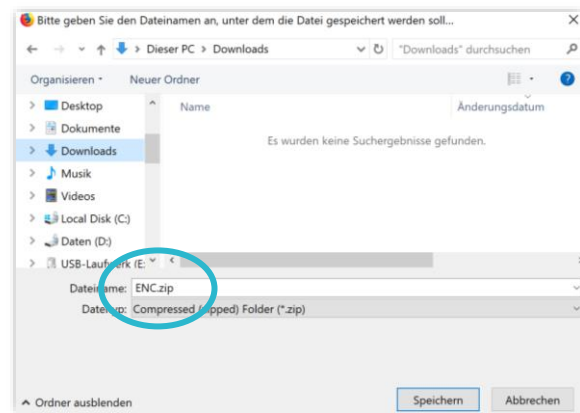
Bitte geben Sie den Dateinamen an, unter dem die Datei gespeichert werden soll...

Dieser PC > Downloads

"Downloads" durchsuchen

Organisieren ▾ Neuer Ordner

Desktop
Dokumente
Downloads
Musik
Videos
Local Disk (C:)
Daten (D:)
USB-Lauf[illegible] (E:

Name
Änderungsdatum

Es wurden keine Suchergebnisse gefunden.

Datei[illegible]name: ENC.zip
Datei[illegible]: Compressed ([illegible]pped) Folder (*.zip)

Ordner ausblenden

Speichern
Abbrechen